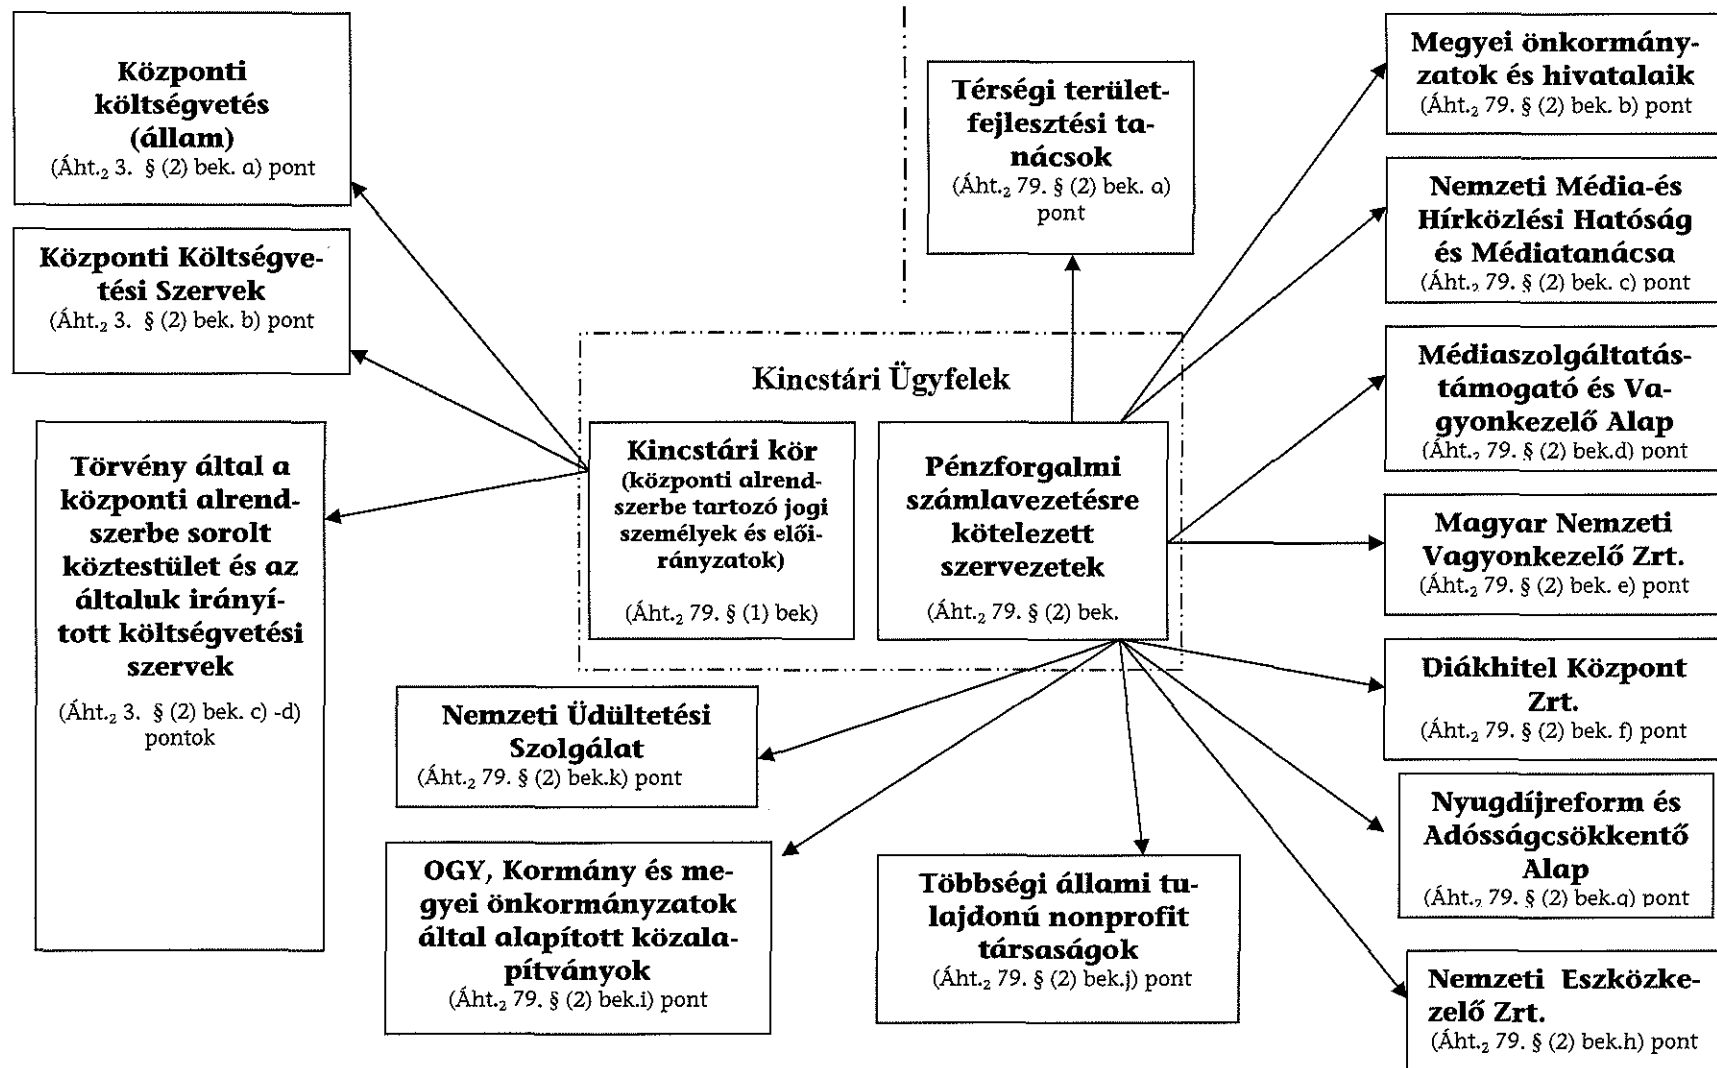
Központi költségvetés (állam)
(Áht.$_2$ 3. § (2) bek. a) pont

Központi Költségvetési Szervek
(Áht.$_2$ 3. § (2) bek. b) pont

Törvény által a központi alrendszerbe sorolt köztestület és az általuk irányított költségvetési szervek
(Áht.$_2$ 3. § (2) bek. c) -d) pontok

Kincstári Ügyfelek

Kincstári kör (központi alrendszerbe tartozó jogi személyek és előirányzatok)
(Áht.$_2$ 79. § (1) bek)

Pénzforgalmi számlavezetésre kötelezett szervezetek
(Áht.$_2$ 79. § (2) bek.

Térségi területfejlesztési tanácsok
(Áht.$_2$ 79. § (2) bek. a) pont

Megyei önkormányzatok és hivatalaik
(Áht.$_2$ 79. § (2) bek. b) pont

Nemzeti Média-és Hírközlési Hatóság és Médiatanácsa
(Áht.$_2$ 79. § (2) bek. c) pont

Médiaszolgáltatástámogató és Vagyonkezelő Alap
(Áht.$_2$ 79. § (2) bek.d) pont

Magyar Nemzeti Vagyonkezelő Zrt.
(Áht.$_2$ 79. § (2) bek. e) pont

Diákhitel Központ Zrt.
(Áht.$_2$ 79. § (2) bek. f) pont

Nyugdíjreform és Adósságcsökkentő Alap
(Áht.$_2$ 79. § (2) bek.g) pont

Nemzeti Eszközkezelő Zrt.
(Áht.$_2$ 79. § (2) bek.h) pont

Nemzeti Üdültetési Szolgálat
(Áht.$_2$ 79. § (2) bek.k) pont

OGY, Kormány és megyei önkormányzatok által alapított közalapítványok
(Áht.$_2$ 79. § (2) bek.i) pont

Többségi állami tulajdonú nonprofit társaságok
(Áht.$_2$ 79. § (2) bek.j) pont